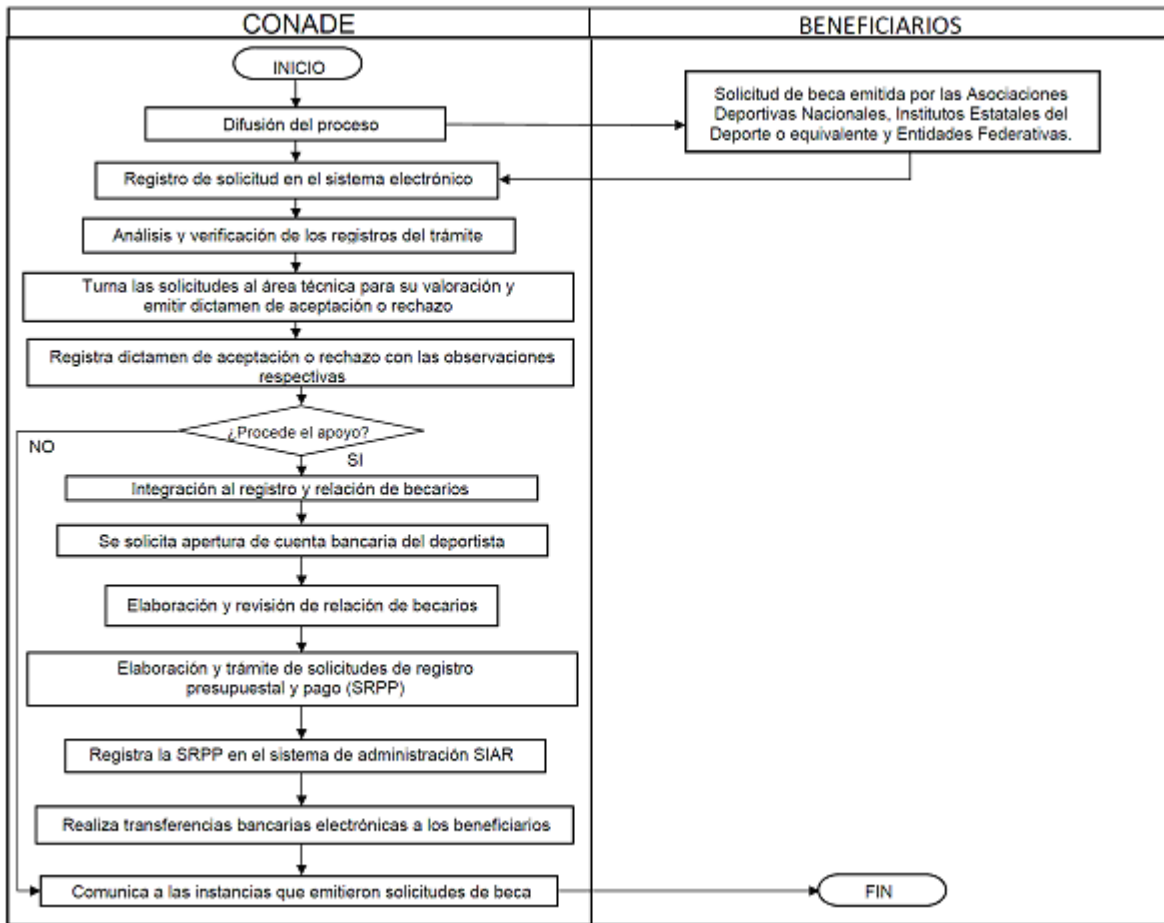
| CONADE | BENEFICIARIOS |
|---|---|

INICIO

Difusión del proceso

Solicitud de beca emitida por las Asociaciones Deportivas Nacionales, Institutos Estatales del Deporte o equivalente y Entidades Federativas.

Registro de solicitud en el sistema electrónico

Análisis y verificación de los registros del trámite

Turna las solicitudes al área técnica para su valoración y emitir dictamen de aceptación o rechazo

Registra dictamen de aceptación o rechazo con las observaciones respectivas

¿Procede el apoyo?

NO

SI

Integración al registro y relación de becarios

Se solicita apertura de cuenta bancaria del deportista

Elaboración y revisión de relación de becarios

Elaboración y trámite de solicitudes de registro presupuestal y pago (SRPP)

Registra la SRPP en el sistema de administración SIAR

Realiza transferencias bancarias electrónicas a los beneficiarios

Comunica a las instancias que emitieron solicitudes de beca

FIN